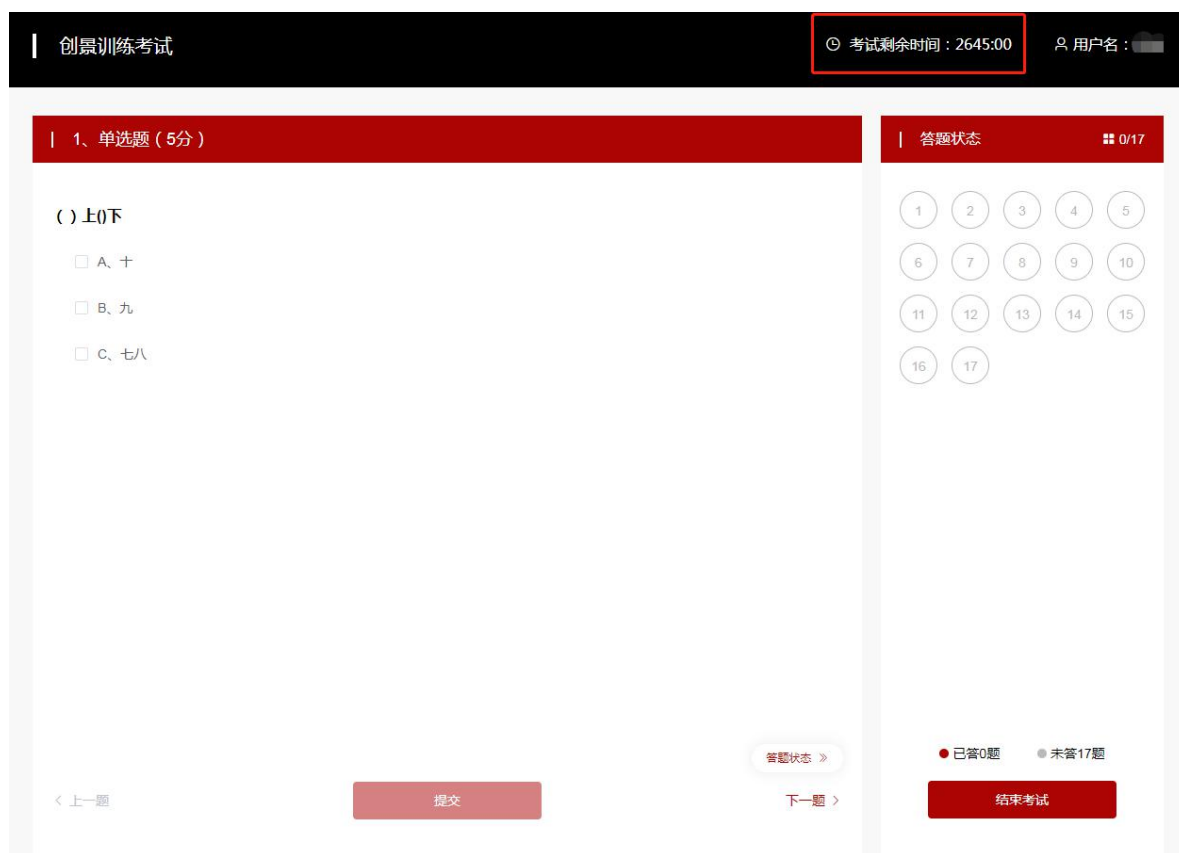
创景训练考试

考试剩余时间：2645:00

用户名：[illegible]

1、单选题（5分）

（）上()下

A、十

B、九

C、七八

答题状态 0/17

1 2 3 4 5
6 7 8 9 10
11 12 13 14 15
16 17

答题状态 »

已答0题 未答17题

< 上一题

提交

下一题 >

结束考试